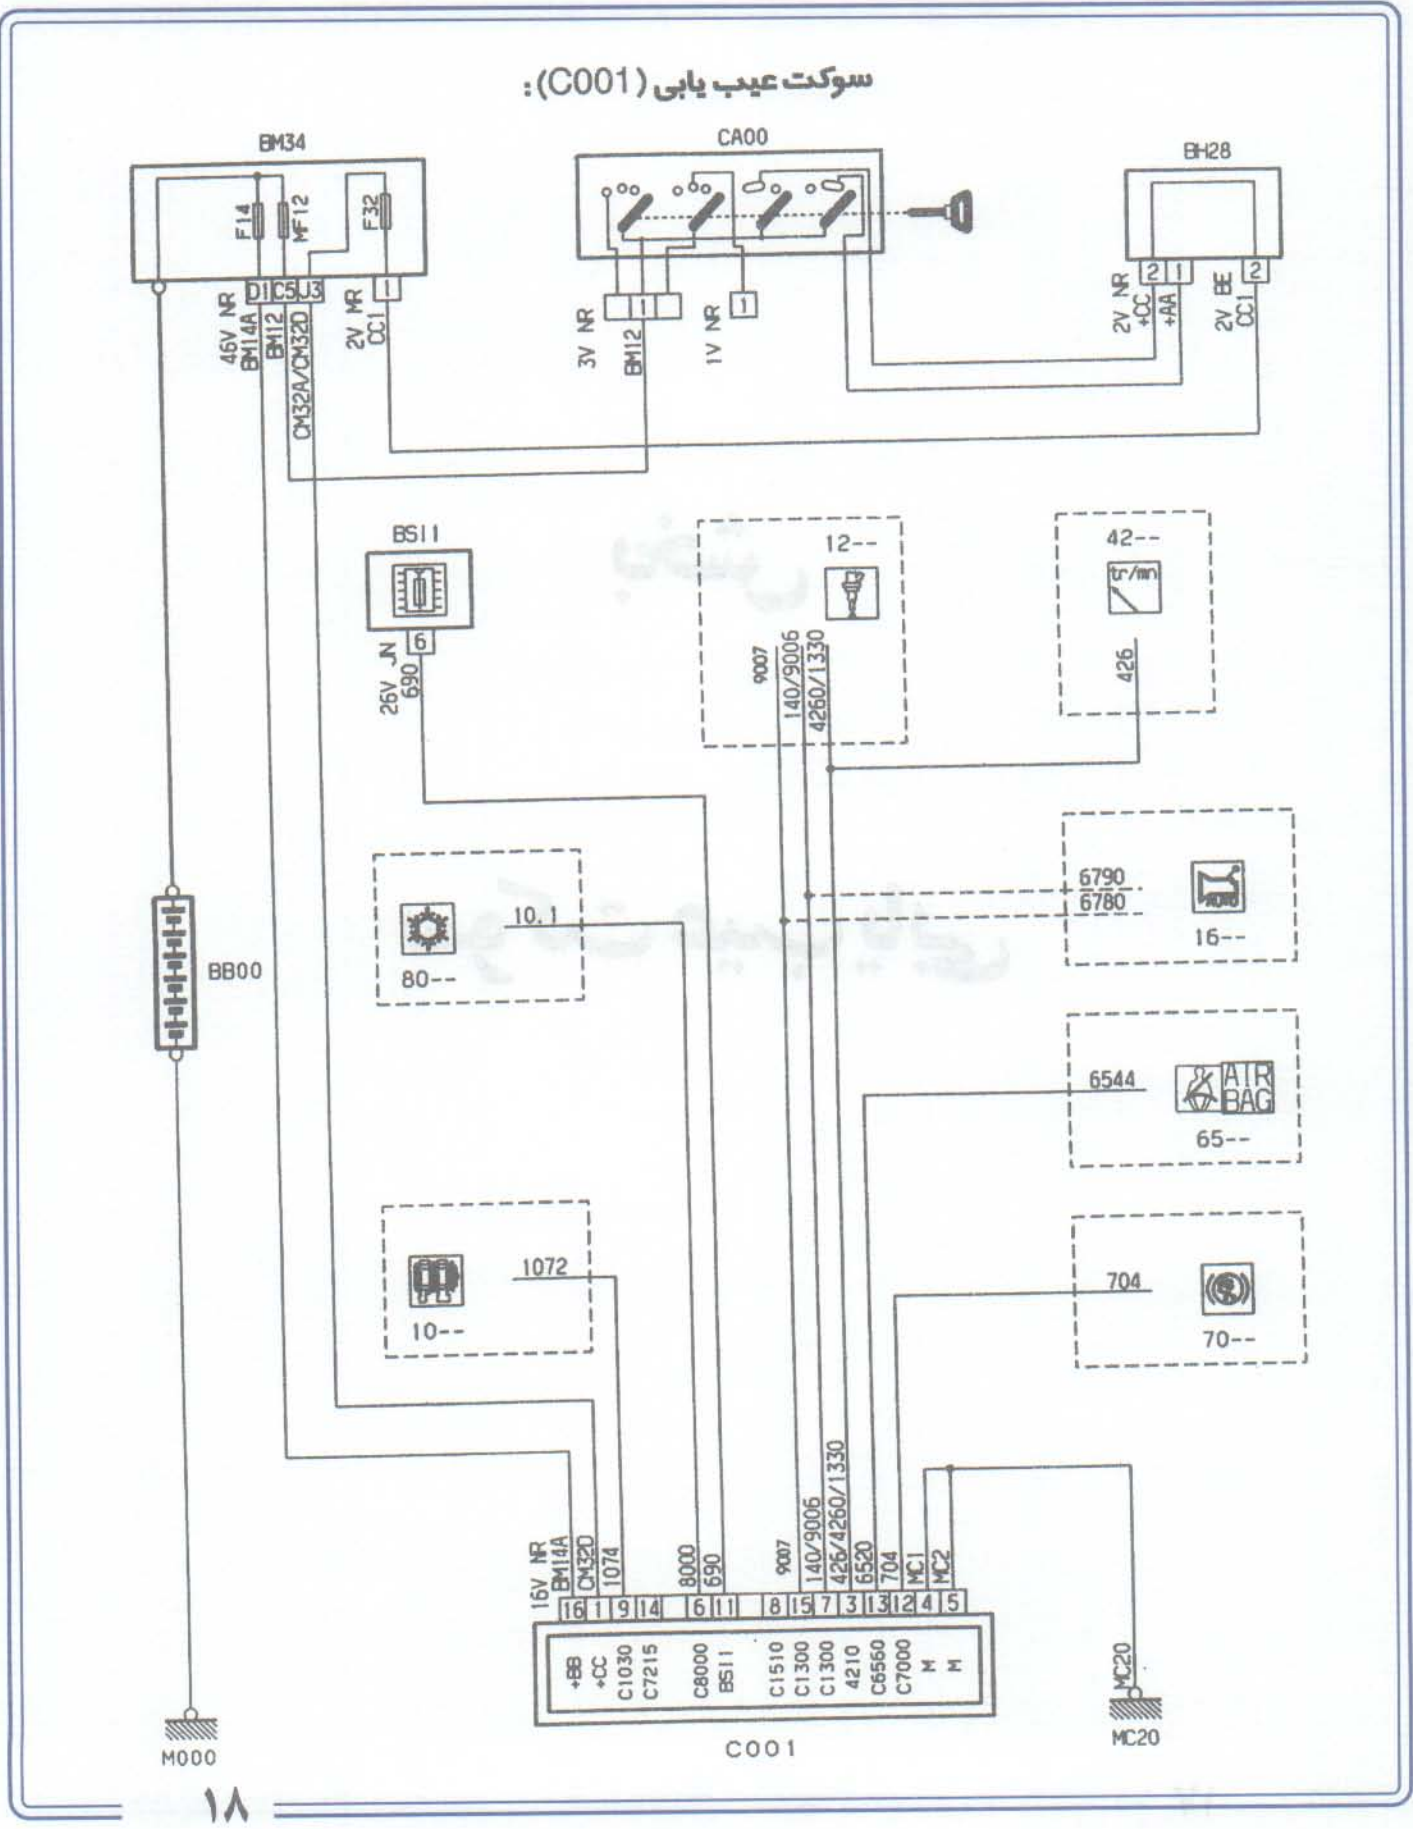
سوکت عیب یابی (C001):

BM34
F14
MF12
F32
D1 C5 U3
1
46V NR
BM14A
BM12
CM32A/CM32D
2V MR
CC1

CA00
1 1
1
3V NR
BM12
1V NR

BH28
2 1
2
2V NR
+CC
+AA
2V BE
CC1

BSI1
6
26V JN
690

12--
9007
140/9006
4260/1330

42--
tr/mn
426

10.1
80--

6790
6780
16--

BB00

6544
AIR BAG
65--

1072
10--

704
70--

16V NR
BM14A
CM32D
1074
8000
690
9007
140/9006
426/4260/1330
6520
704
MC1
MC2
16 1 9 14 6 11 8 15 7 3 13 12 4 5
+BB
+CC
C1030
C7215
C8000
BSI1
C1510
C1300
C1300
4210
C6560
C7000
M
M

MC20
MC20
M000
C001

۱۸